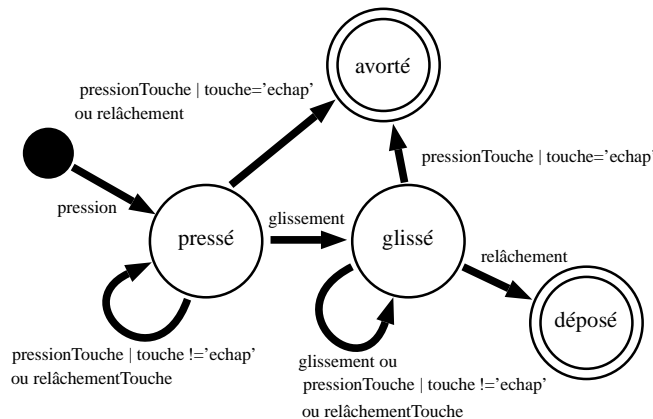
avorté

pressionTouche | touche='echap' ou relâchement

pressionTouche | touche='echap'

pression

pressé

glissement

glissé

relâchement

déposé

pressionTouche | touche !='echap' ou relâchementTouche

glissement ou pressionTouche | touche !='echap' ou relâchementTouche